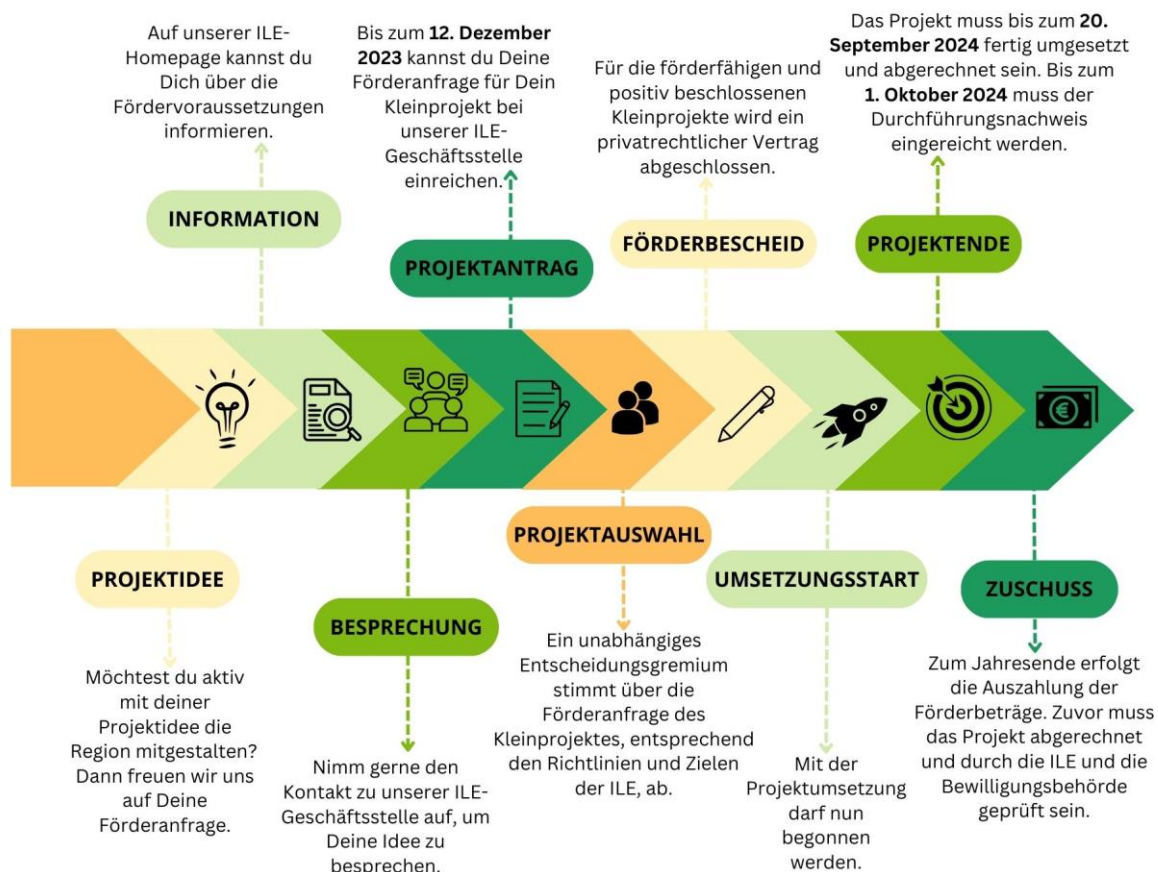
Auf unserer ILE-Homepage kannst du Dich über die Fördervoraussetzungen informieren.

INFORMATION

Bis zum **12. Dezember 2023** kannst du Deine Förderanfrage für Dein Kleinprojekt bei unserer ILE-Geschäftsstelle einreichen.

PROJEKTANTRAG

Für die förderfähigen und positiv beschlossenen Kleinprojekte wird ein privatrechtlicher Vertrag abgeschlossen.

FÖRDERBESCHEID

Das Projekt muss bis zum **20. September 2024** fertig umgesetzt und abgerechnet sein. Bis zum **1. Oktober 2024** muss der Durchführungsnachweis eingereicht werden.

PROJEKTENDE

PROJEKTIDEE

Möchtest du aktiv mit deiner Projektidee die Region mitgestalten? Dann freuen wir uns auf Deine Förderanfrage.

BESPRECHUNG

Nimm gerne den Kontakt zu unserer ILE-Geschäftsstelle auf, um Deine Idee zu besprechen.

PROJEKTAUSWAHL

Ein unabhängiges Entscheidungsgremium stimmt über die Förderanfrage des Kleinprojektes, entsprechend den Richtlinien und Zielen der ILE, ab.

UMSETZUNGSSTART

Mit der Projektumsetzung darf nun begonnen werden.

ZUSCHUSS

Zum Jahresende erfolgt die Auszahlung der Förderbeträge. Zuvor muss das Projekt abgerechnet und durch die ILE und die Bewilligungsbehörde geprüft sein.